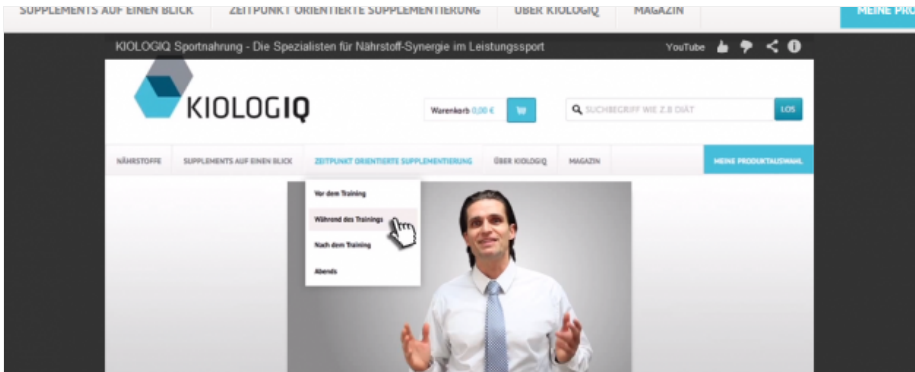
SUPPLEMENTS AUF EINEN BLICK ZEITPUNKT ORIENTIERTE SUPPLEMENTIERUNG ÜBER KIOLOGIQ MAGAZIN MEINE PRO

KIOLOGIQ Sportnahrung - Die Spezialisten für Nährstoff-Synergie im Leistungssport

YouTube

KIOLOGIQ

Warenkorb 0,00 €

SUCHBEGRIFF WIE Z.B DIÄT

LOS

NÄHRSTOFFE SUPPLEMENTS AUF EINEN BLICK ZEITPUNKT ORIENTIERTE SUPPLEMENTIERUNG ÜBER KIOLOGIQ MAGAZIN MEINE PRODUKTAUSWAHL

Vor dem Training

Während des Trainings

Nach dem Training

Abends